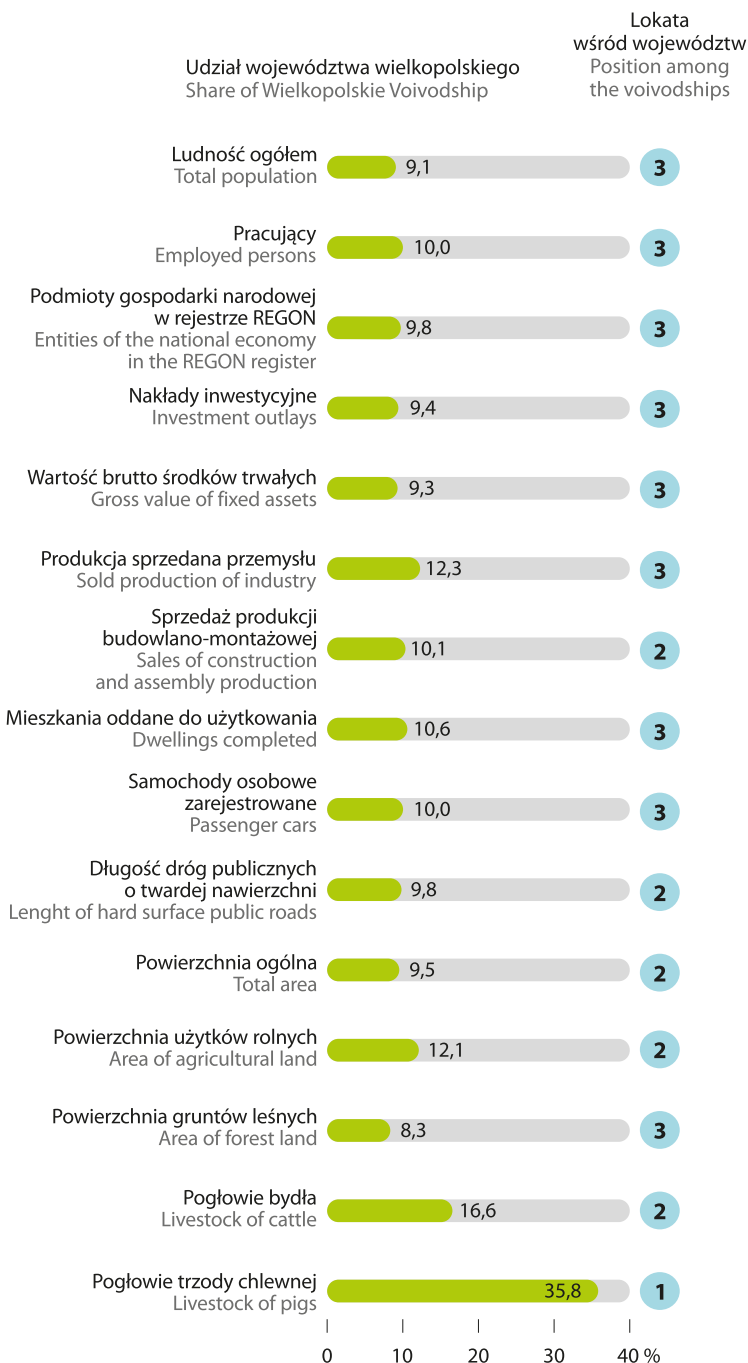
Udział województwa wielkopolskiego
Share of Wielkopolskie Voivodship

Lokata wśród województw
Position among the voivodships

| | | |
|---|---|---|
| Ludność ogółem<br>Total population | 9,1 | 3 |
| Pracujący<br>Employed persons | 10,0 | 3 |
| Podmioty gospodarki narodowej w rejestrze REGON<br>Entities of the national economy in the REGON register | 9,8 | 3 |
| Nakłady inwestycyjne<br>Investment outlays | 9,4 | 3 |
| Wartość brutto środków trwałych<br>Gross value of fixed assets | 9,3 | 3 |
| Produkcja sprzedana przemysłu<br>Sold production of industry | 12,3 | 3 |
| Sprzedaż produkcji budowlano-montażowej<br>Sales of construction and assembly production | 10,1 | 2 |
| Mieszkania oddane do użytkowania<br>Dwellings completed | 10,6 | 3 |
| Samochody osobowe zarejestrowane<br>Passenger cars | 10,0 | 3 |
| Długość dróg publicznych o twardej nawierzchni<br>Lenght of hard surface public roads | 9,8 | 2 |
| Powierzchnia ogólna<br>Total area | 9,5 | 2 |
| Powierzchnia użytków rolnych<br>Area of agricultural land | 12,1 | 2 |
| Powierzchnia gruntów leśnych<br>Area of forest land | 8,3 | 3 |
| Pogłowie bydła<br>Livestock of cattle | 16,6 | 2 |
| Pogłowie trzody chlewnej<br>Livestock of pigs | 35,8 | 1 |

0 10 20 30 40 %